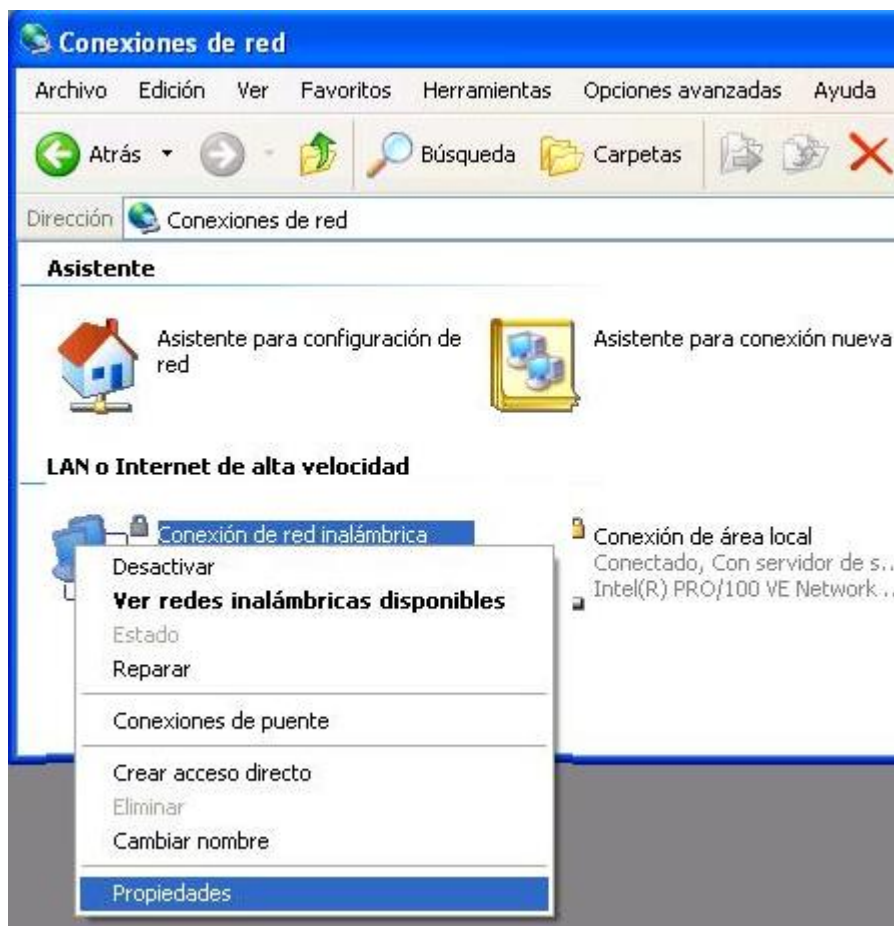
Conexiones de red

Archivo Edición Ver Favoritos Herramientas Opciones avanzadas Ayuda

Atrás Búsqueda Carpetas

Dirección Conexiones de red

Asistente

Asistente para configuración de red

Asistente para conexión nueva

LAN o Internet de alta velocidad

Conexión de red inalámbrica

Conexión de área local
Conectado, Con servidor de s...
Intel(R) PRO/100 VE Network ...

Desactivar
Ver redes inalámbricas disponibles
Estado
Reparar

Conexiones de puente

Crear acceso directo
Eliminar
Cambiar nombre

Propiedades